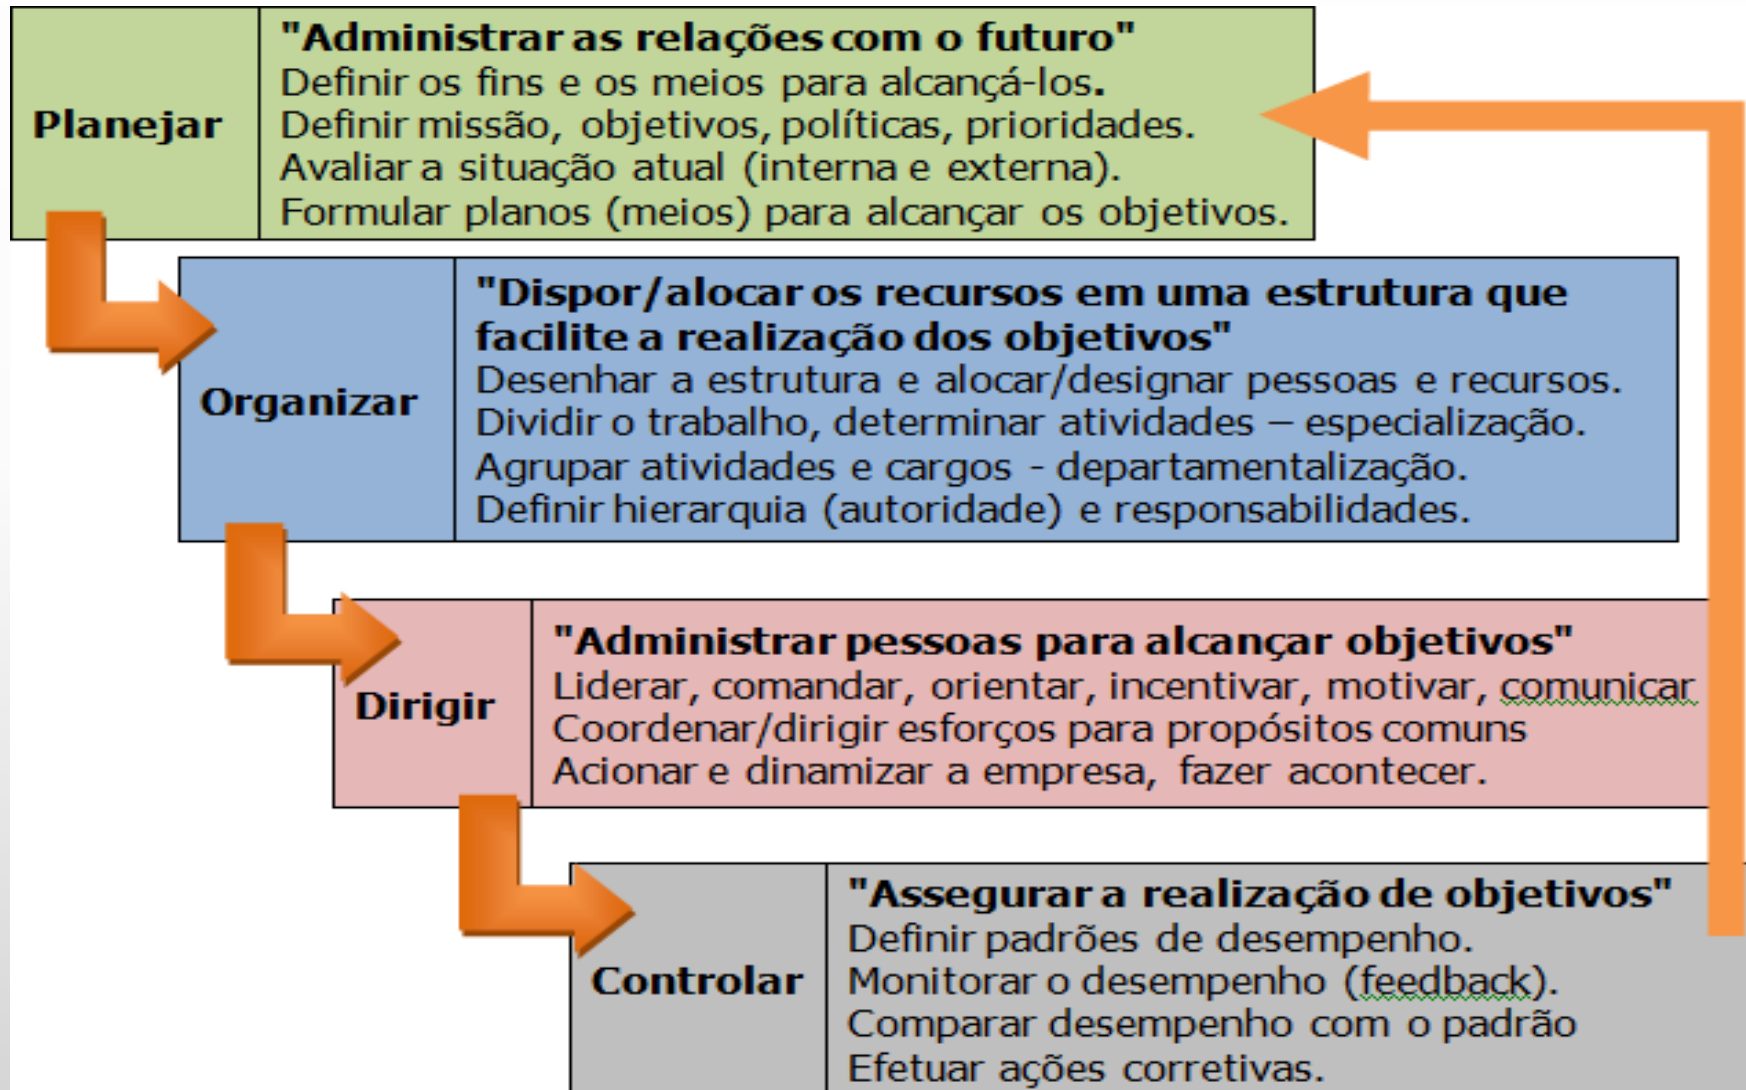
Planejar

"Administrar as relações com o futuro"
Definir os fins e os meios para alcançá-los.
Definir missão, objetivos, políticas, prioridades.
Avaliar a situação atual (interna e externa).
Formular planos (meios) para alcançar os objetivos.

Organizar

"Dispor/alocar os recursos em uma estrutura que facilite a realização dos objetivos"
Desenhar a estrutura e alocar/designar pessoas e recursos.
Dividir o trabalho, determinar atividades – especialização.
Agrupar atividades e cargos - departamentalização.
Definir hierarquia (autoridade) e responsabilidades.

Dirigir

"Administrar pessoas para alcançar objetivos"
Liderar, comandar, orientar, incentivar, motivar, comunicar
Coordenar/dirigir esforços para propósitos comuns
Acionar e dinamizar a empresa, fazer acontecer.

Controlar

"Assegurar a realização de objetivos"
Definir padrões de desempenho.
Monitorar o desempenho (feedback).
Comparar desempenho com o padrão
Efetuar ações corretivas.